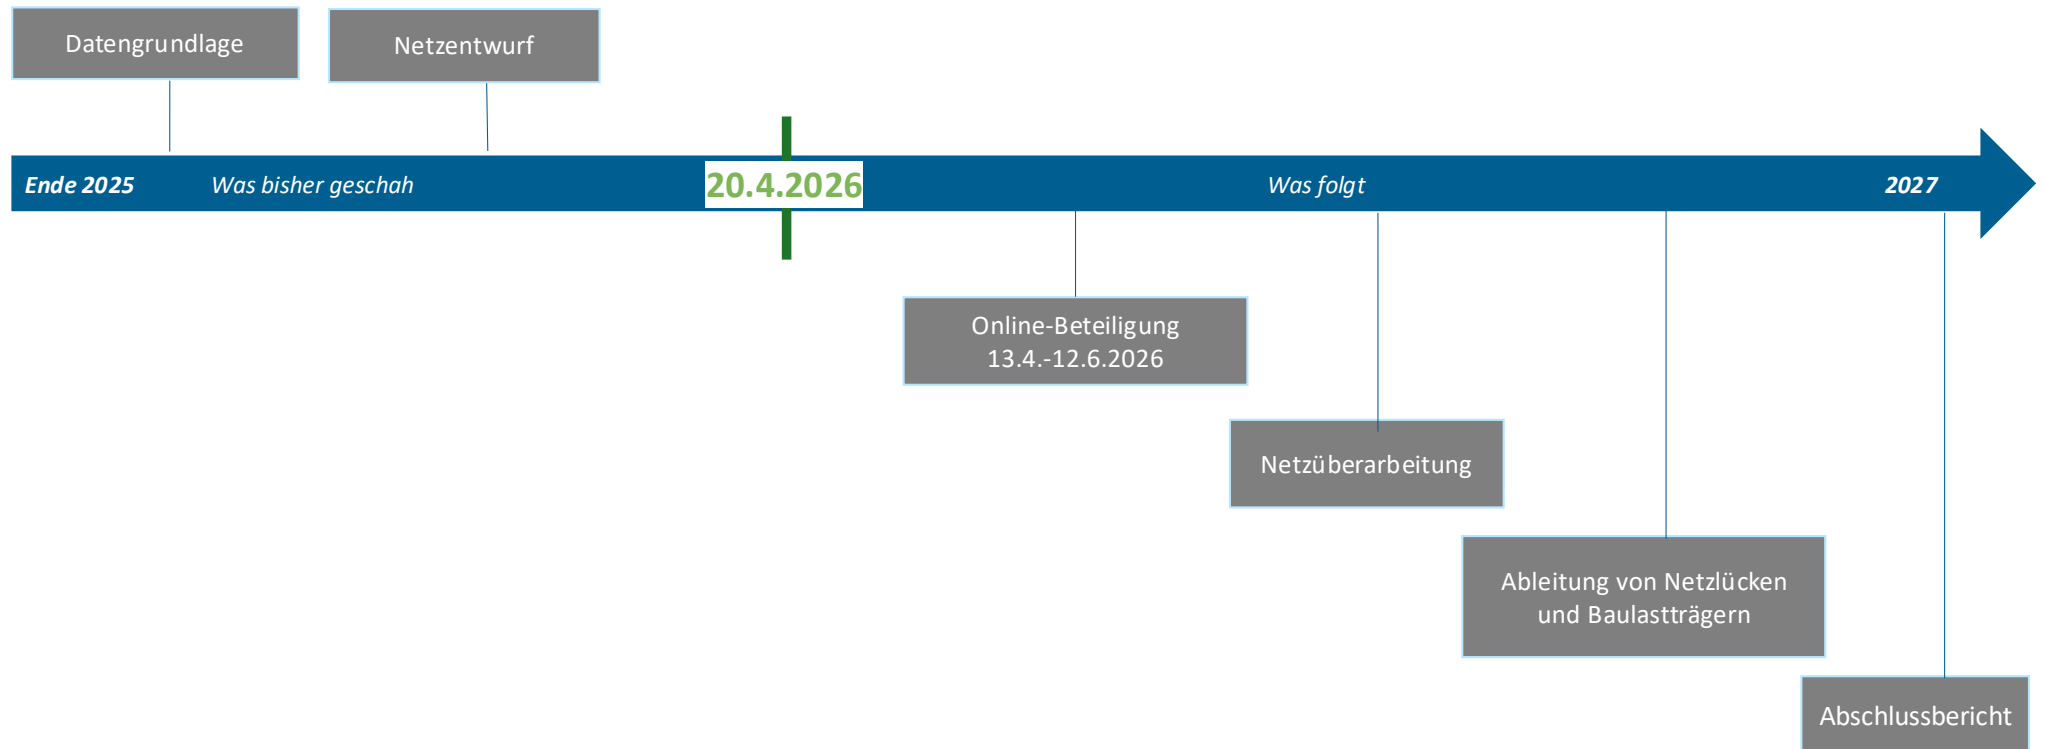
Datengrundlage

Netzentwurf

Ende 2025 Was bisher geschah 20.4.2026 Was folgt 2027

Online-Beteiligung
13.4.-12.6.2026

Netzüberarbeitung

Ableitung von Netzlücken und Baulastträgern

Abschlussbericht